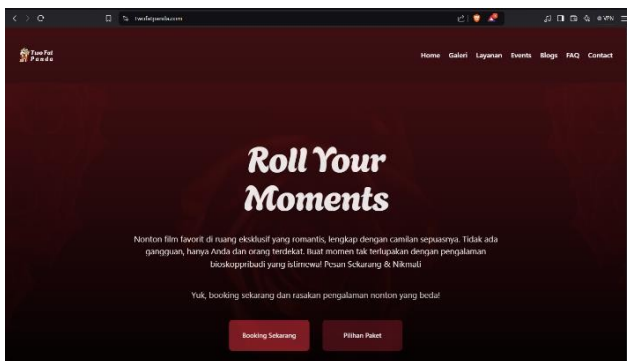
twofatpanda.com

VPN

Two Fat Panda

Home Galeri Layanan Events Blogs FAQ Contact

Roll Your Moments

Nonton film favorit di ruang eksklusif yang romantis, lengkap dengan camilan sepuasnya. Tidak ada gangguan, hanya Anda dan orang terdekat. Buat momen tak terlupakan dengan pengalaman bioskop pribadi yang istimewa! Pesan Sekarang & Nikmati

Yuk, booking sekarang dan rasakan pengalaman nonton yang beda!

Booking Sekarang

Pilihan Paket